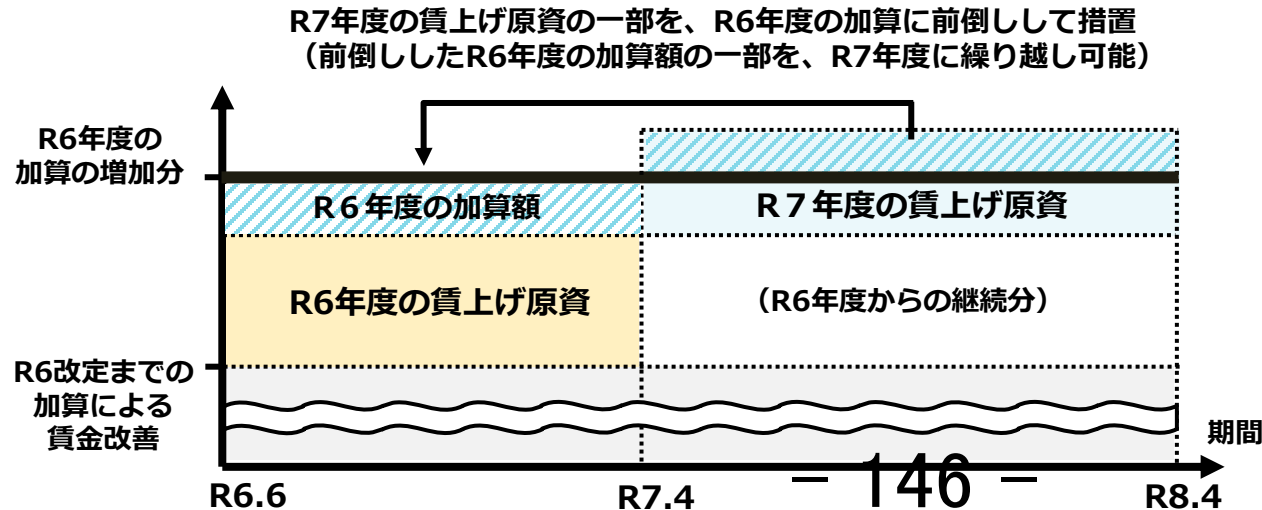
R7年度の賃上げ原資の一部を、R6年度の加算に前倒しして措置
（前倒ししたR6年度の加算額の一部を、R7年度に繰り越し可能）

R6年度の加算の増加分

Ｒ６年度の加算額

Ｒ７年度の賃上げ原資

R6年度の賃上げ原資

（R6年度からの継続分）

R6改定までの加算による賃金改善

期間

R6.6

R7.4

－ 146 －

R8.4